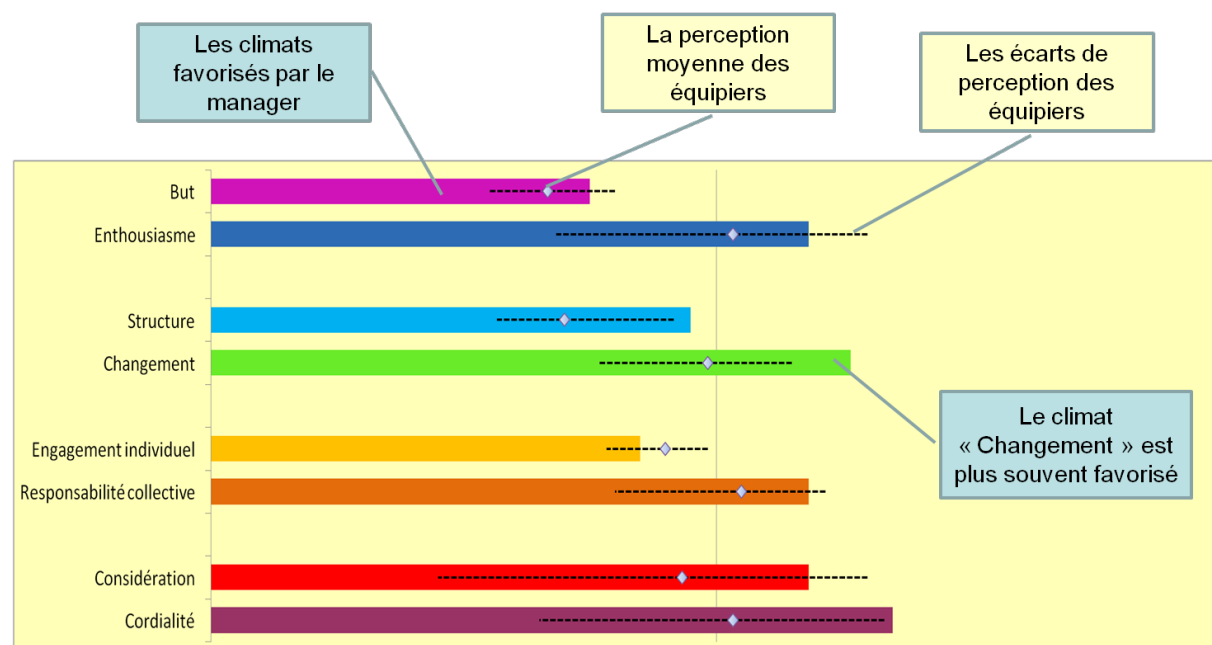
Les climats favorisés par le manager

La perception moyenne des équipiers

Les écarts de perception des équipiers

But

Enthousiasme

Structure

Changement

Engagement individuel

Responsabilité collective

Considération

Cordialité

Le climat « Changement » est plus souvent favorisé